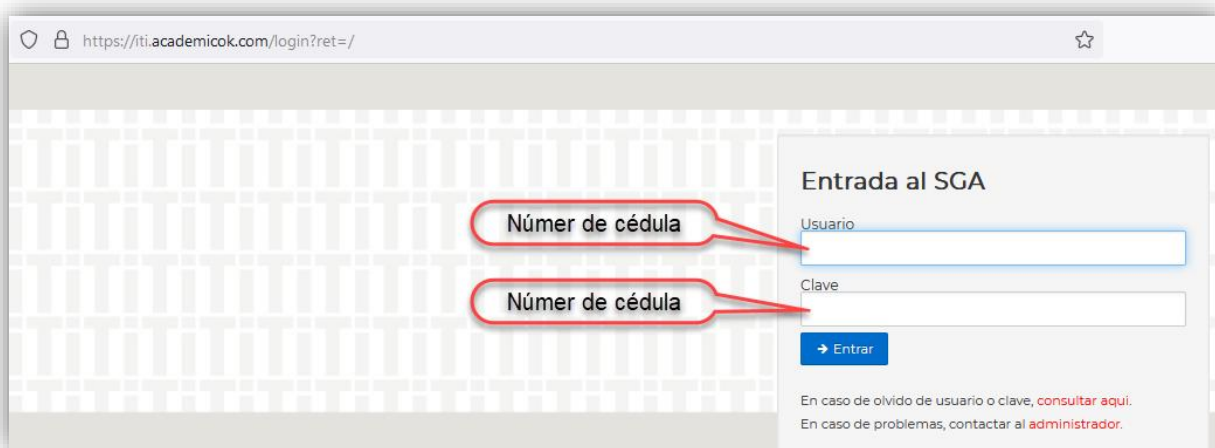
https://iti.academicok.com/login?ret=/

Entrada al SGA

Númer de cédula

Usuario

Númer de cédula

Clave

→ Entrar

En caso de olvido de usuario o clave, consultar aqui.

En caso de problemas, contactar al administrador.